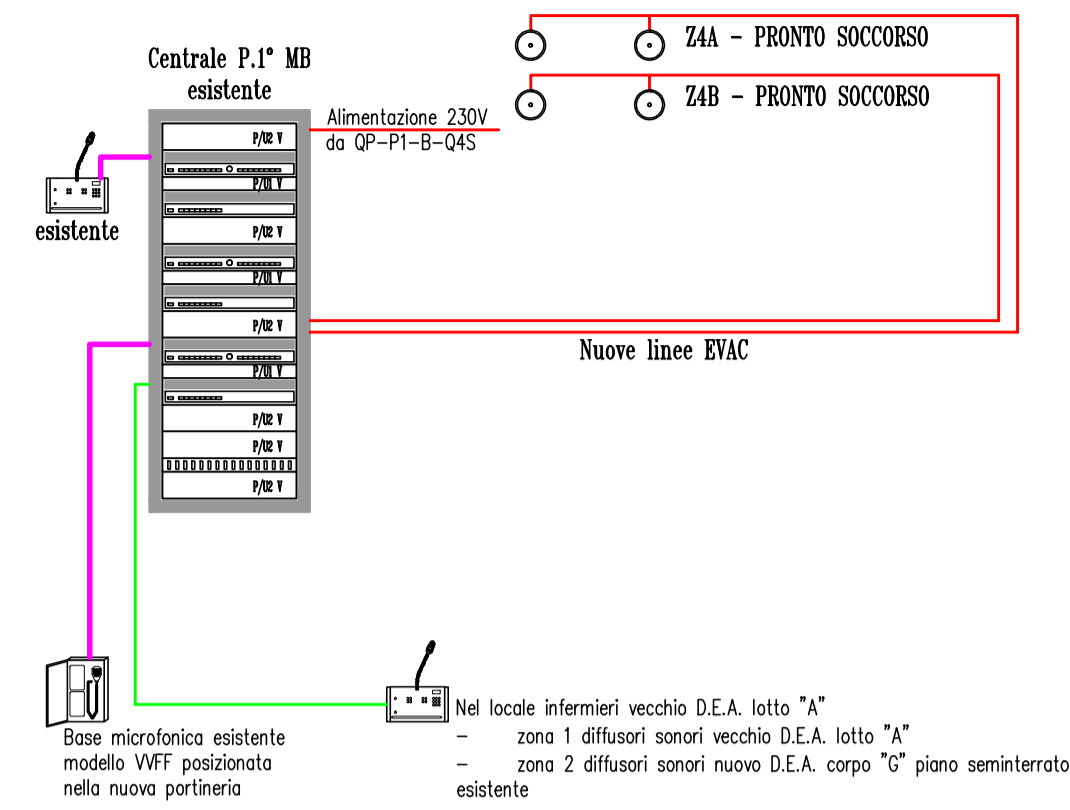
Centrale P.1° MB
esistente

Alimentazione 230V
da QP–P1–B–Q4S

Z4A – PRONTO SOCCORSO

Z4B – PRONTO SOCCORSO

esistente

P/U2 V
P/U1 V
P/U2 V
P/U1 V
P/U2 V
P/U1 V
P/U2 V
P/U2 V
P/U2 V

Nuove linee EVAC

Base microfonica esistente modello VVFF posizionata nella nuova portineria

Nel locale infermieri vecchio D.E.A. lotto "A"
– zona 1 diffusori sonori vecchio D.E.A. lotto "A"
– zona 2 diffusori sonori nuovo D.E.A. corpo "G" piano seminterrato esistente